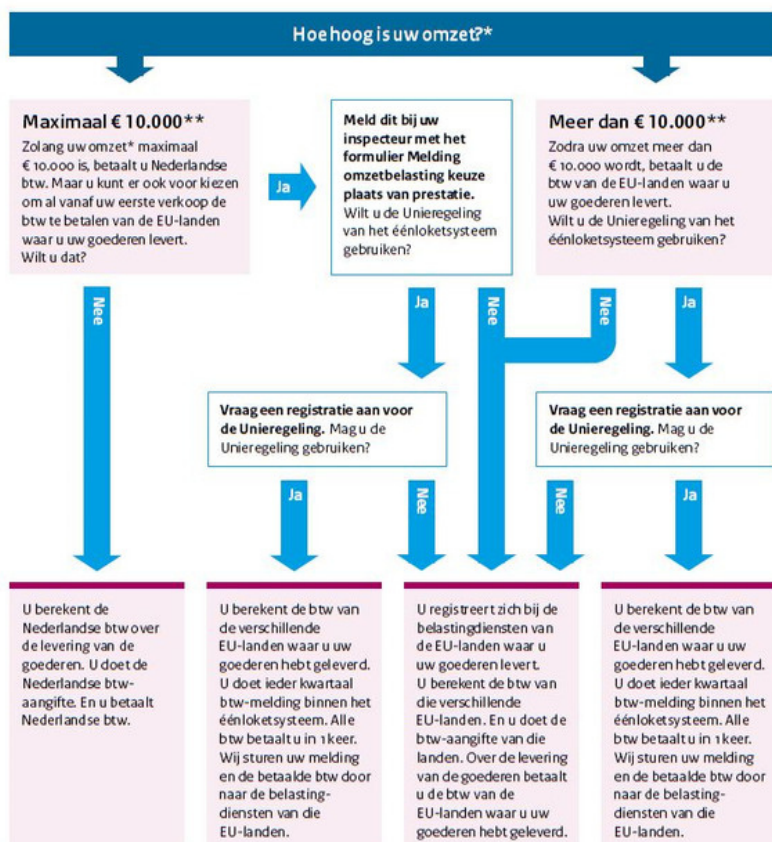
Hoe hoog is uw omzet?*

Maximaal € 10.000**

Zolang uw omzet* maximaal € 10.000 is, betaalt u Nederlandse btw. Maar u kunt er ook voor kiezen om al vanaf uw eerste verkoop de btw te betalen van de EU-landen waar u uw goederen levert. Wilt u dat?

Ja

Meld dit bij uw inspecteur met het formulier Melding omzetbelasting keuze plaats van prestatie. Wilt u de Unieregeling van het éénloketsysteem gebruiken?

Meer dan € 10.000**

Zodra uw omzet meer dan € 10.000 wordt, betaalt u de btw van de EU-landen waar u uw goederen levert. Wilt u de Unieregeling van het éénloketsysteem gebruiken?

Nee

Ja

Nee

Nee

Ja

Vraag een registratie aan voor de Unieregeling. Mag u de Unieregeling gebruiken?

Vraag een registratie aan voor de Unieregeling. Mag u de Unieregeling gebruiken?

Ja

Nee

Nee

Ja

U berekent de Nederlandse btw over de levering van de goederen. U doet de Nederlandse btw-aangifte. En u betaalt Nederlandse btw.

U berekent de btw van de verschillende EU-landen waar u uw goederen hebt geleverd. U doet ieder kwartaal btw-melding binnen het éénloketsysteem. Alle btw betaalt u in 1 keer. Wij sturen uw melding en de betaalde btw door naar de belastingdiensten van die EU-landen.

U registreert zich bij de belastingdiensten van de EU-landen waar u uw goederen levert. U berekent de btw van die verschillende EU-landen. En u doet de btw-aangifte van die landen. Over de levering van de goederen betaalt u de btw van de EU-landen waar u uw goederen hebt geleverd.

U berekent de btw van de verschillende EU-landen waar u uw goederen hebt geleverd. U doet ieder kwartaal btw-melding binnen het éénloketsysteem. Alle btw betaalt u in 1 keer. Wij sturen uw melding en de betaalde btw door naar de belastingdiensten van die EU-landen.